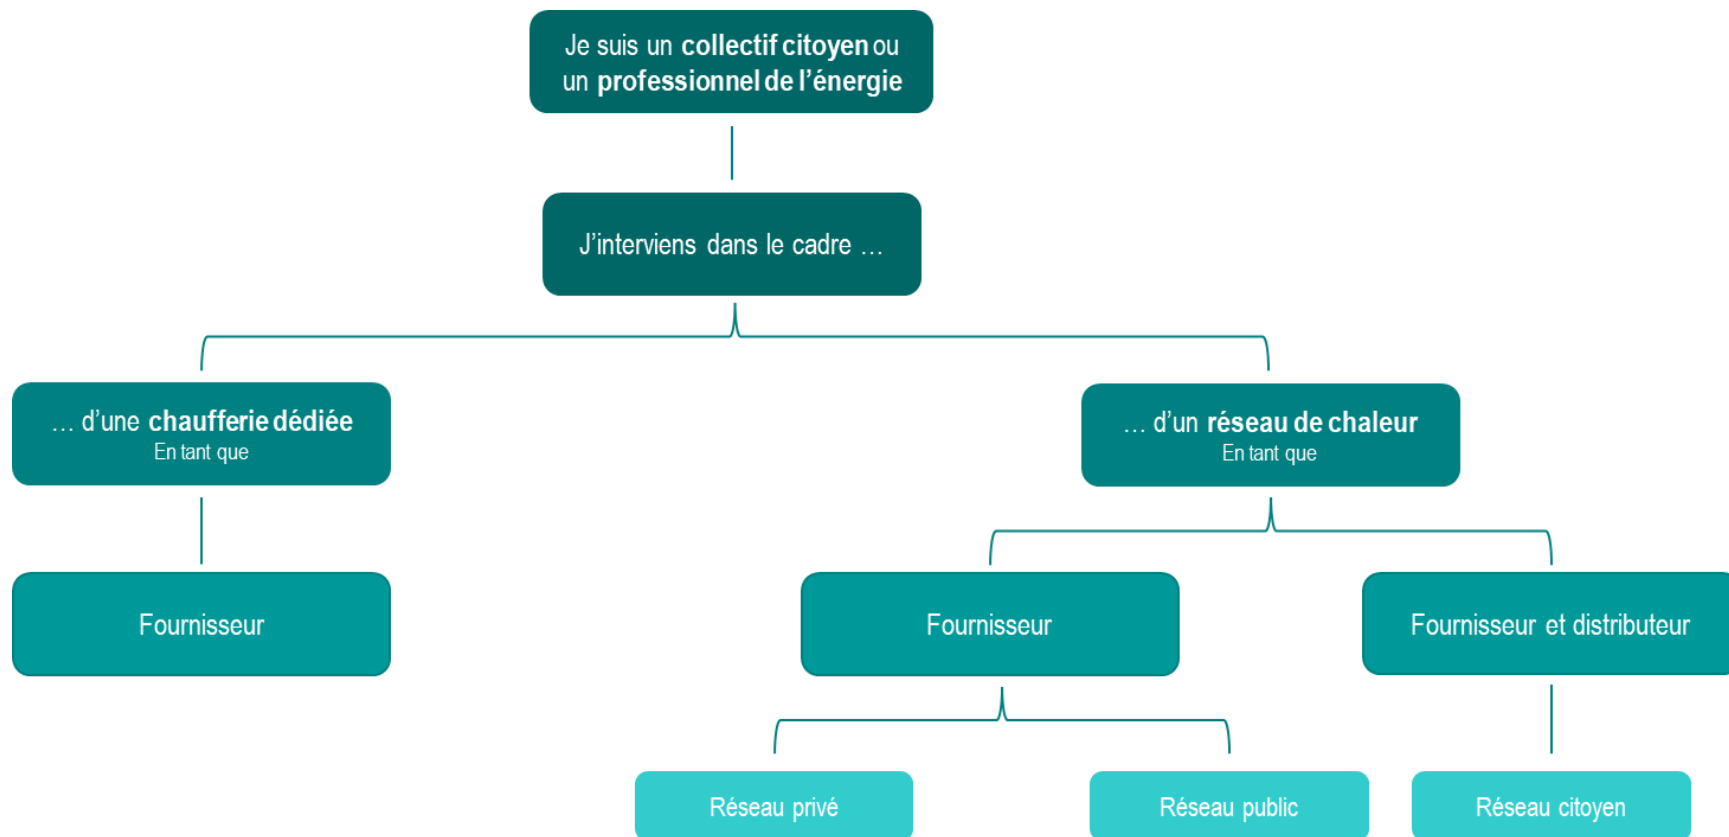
Je suis un collectif citoyen ou un professionnel de l'énergie

J'interviens dans le cadre …

… d'une chaufferie dédiée
En tant que

… d'un réseau de chaleur
En tant que

Fournisseur

Fournisseur

Fournisseur et distributeur

Réseau privé

Réseau public

Réseau citoyen